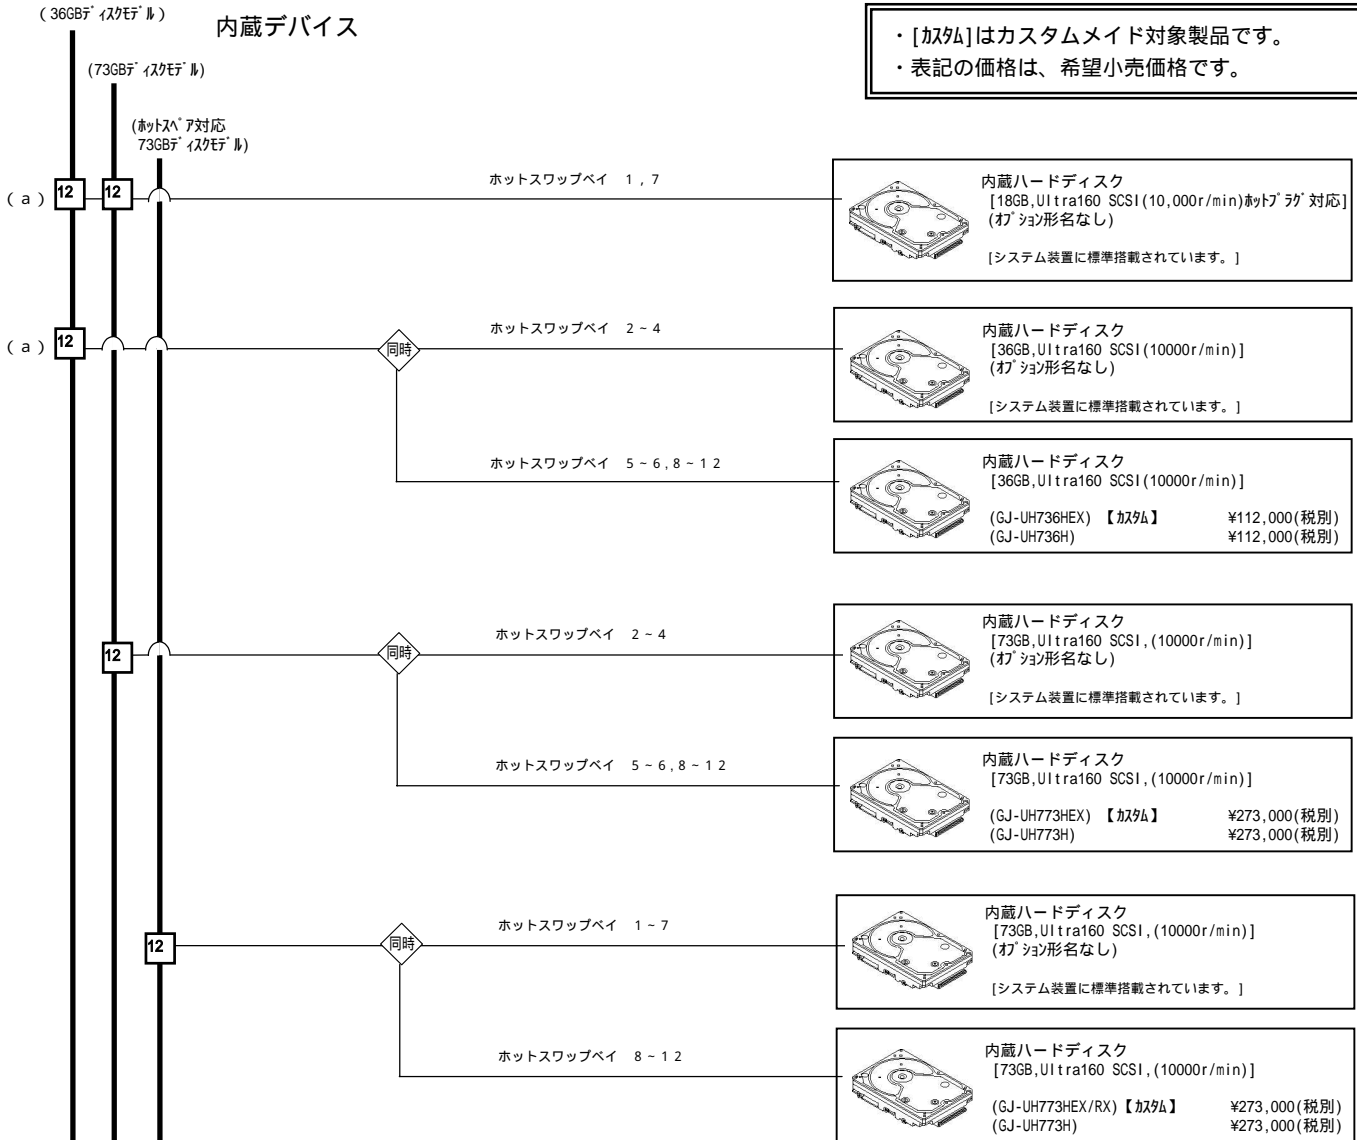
( 36GBﾃﾞｨｽｸﾓﾃﾞﾙ )

内蔵デバイス

(73GBﾃﾞｨｽｸﾓﾃﾞﾙ)

(ﾎｯﾄｽﾍﾟｱ対応 73GBﾃﾞｨｽｸﾓﾃﾞﾙ)

・[ｶｽﾀﾑ]はカスタムメイド対象製品です。
・表記の価格は、希望小売価格です。

(a) 12 12

ホットスワップベイ 1，7

内蔵ハードディスク
[18GB,Ultra160 SCSI(10,000r/min)ﾎｯﾄﾌﾟﾗｸﾞ対応]
(ｵﾌﾟｼｮﾝ形名なし)

[システム装置に標準搭載されています。]

(a) 12

同時

ホットスワップベイ 2～4

内蔵ハードディスク
[36GB,Ultra160 SCSI(10000r/min)]
(ｵﾌﾟｼｮﾝ形名なし)

[システム装置に標準搭載されています。]

ホットスワップベイ 5～6,8～12

内蔵ハードディスク
[36GB,Ultra160 SCSI(10000r/min)]

(GJ-UH736HEX) 【ｶｽﾀﾑ】 ¥112,000(税別)
(GJ-UH736H) ¥112,000(税別)

12

同時

ホットスワップベイ 2～4

内蔵ハードディスク
[73GB,Ultra160 SCSI,(10000r/min)]
(ｵﾌﾟｼｮﾝ形名なし)

[システム装置に標準搭載されています。]

ホットスワップベイ 5～6,8～12

内蔵ハードディスク
[73GB,Ultra160 SCSI,(10000r/min)]

(GJ-UH773HEX) 【ｶｽﾀﾑ】 ¥273,000(税別)
(GJ-UH773H) ¥273,000(税別)

12

同時

ホットスワップベイ 1～7

内蔵ハードディスク
[73GB,Ultra160 SCSI,(10000r/min)]
(ｵﾌﾟｼｮﾝ形名なし)

[システム装置に標準搭載されています。]

ホットスワップベイ 8～12

内蔵ハードディスク
[73GB,Ultra160 SCSI,(10000r/min)]

(GJ-UH773HEX/RX)【ｶｽﾀﾑ】 ¥273,000(税別)
(GJ-UH773H) ¥273,000(税別)